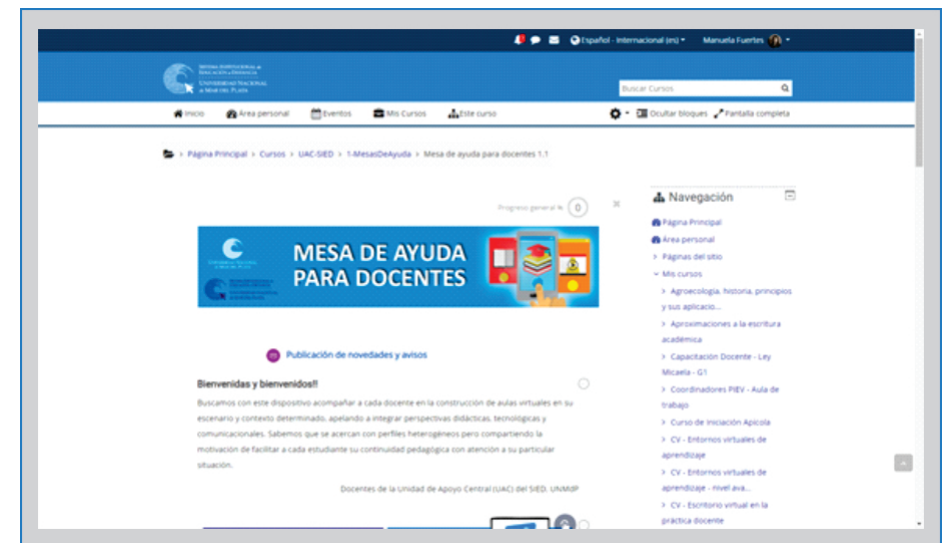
Español - Internacional (es) ▾   Manuela Fuertes ▾

Sistema Institucional de Educación a Distancia
Universidad Nacional de Mar del Plata

Buscar Cursos

Inicio   Área personal   Eventos   Mis Cursos   Este curso   Ocultar bloques   Pantalla completa

Página Principal > Cursos > UAC-SIED > 1-MesasDeAyuda > Mesa de ayuda para docentes 1.1

Progreso general 0

MESA DE AYUDA PARA DOCENTES

Publicación de novedades y avisos

Bienvenidas y bienvenidos!!

Buscamos con este dispositivo acompañar a cada docente en la construcción de aulas virtuales en su escenario y contexto determinado, apelando a integrar perspectivas didácticas, tecnológicas y comunicacionales. Sabemos que se acercan con perfiles heterogéneos pero compartiendo la motivación de facilitar a cada estudiante su continuidad pedagógica con atención a su particular situación.

Docentes de la Unidad de Apoyo Central (UAC) del SIED. UNMdP

Navegación

Página Principal
Área personal
> Páginas del sitio
Mis cursos
> Agroecología, historia, principios y sus aplicacio...
> Aproximaciones a la escritura académica
> Capacitación Docente - Ley Micaela - G1
> Coordinadores PIEV - Aula de trabajo
> Curso de Iniciación Apícola
> CV - Entornos virtuales de aprendizaje
> CV - Entornos virtuales de aprendizaje - nivel ava...
> CV - Escritorio virtual en la práctica docente